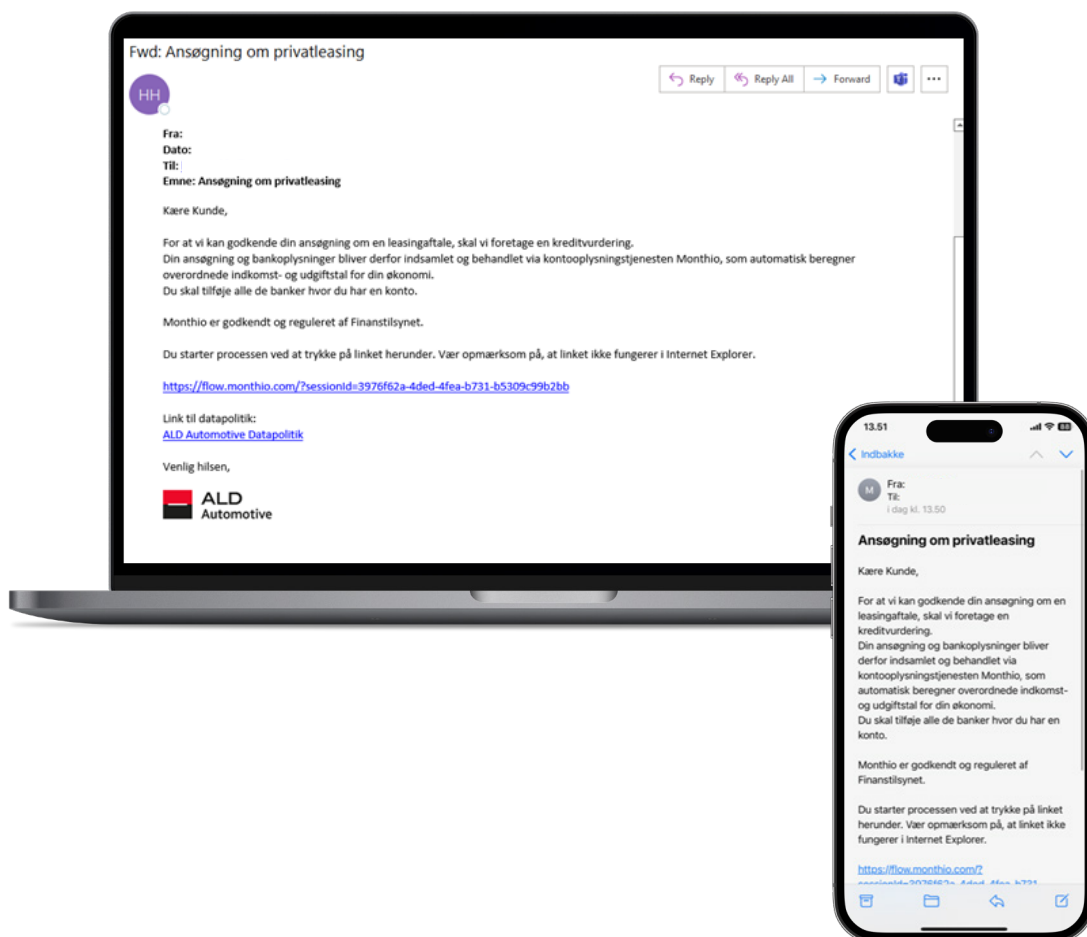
Fwd: Ansøgning om privatleasing

HH

Reply  Reply All  Forward  ...

Fra:
Dato:
Til:
Emne: Ansøgning om privatleasing

Kære Kunde,

For at vi kan godkende din ansøgning om en leasingaftale, skal vi foretage en kreditvurdering.
Din ansøgning og bankoplysninger bliver derfor indsamlet og behandlet via kontooplysningstjenesten Monthio, som automatisk beregner overordnede indkomst- og udgiftstal for din økonomi.
Du skal tilføje alle de banker hvor du har en konto.

Monthio er godkendt og reguleret af Finanstilsynet.

Du starter processen ved at trykke på linket herunder. Vær opmærksom på, at linket ikke fungerer i Internet Explorer.

https://flow.monthio.com/?sessionId=3976f62a-4ded-4fea-b731-b5309c99b2bb

Link til datapolitik:
ALD Automotive Datapolitik

Venlig hilsen,

ALD Automotive

13.51

Indbakke

M Fra:
Til:
i dag kl. 13.50

Ansøgning om privatleasing

Kære Kunde,

For at vi kan godkende din ansøgning om en leasingaftale, skal vi foretage en kreditvurdering.
Din ansøgning og bankoplysninger bliver derfor indsamlet og behandlet via kontooplysningstjenesten Monthio, som automatisk beregner overordnede indkomst- og udgiftstal for din økonomi.
Du skal tilføje alle de banker hvor du har en konto.

Monthio er godkendt og reguleret af Finanstilsynet.

Du starter processen ved at trykke på linket herunder. Vær opmærksom på, at linket ikke fungerer i Internet Explorer.

https://flow.monthio.com/?
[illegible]